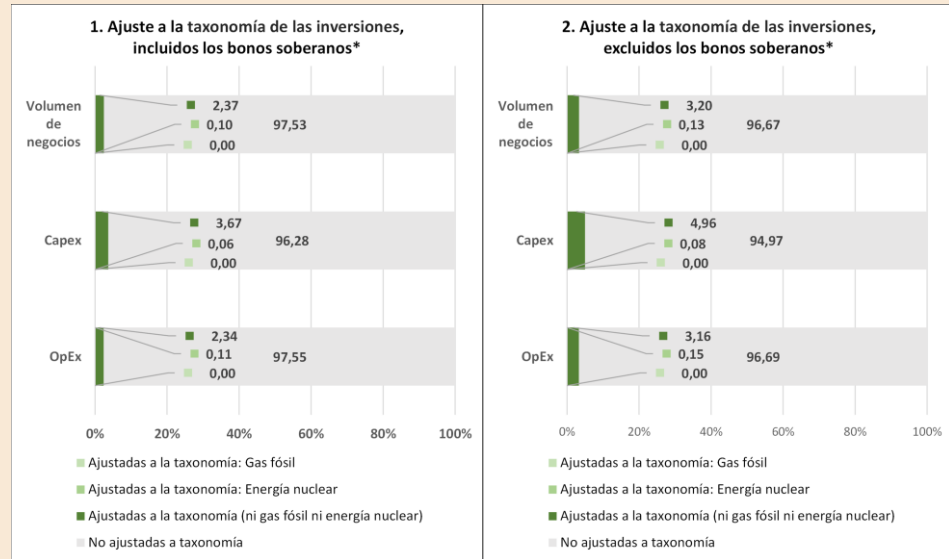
1. Ajuste a la taxonomía de las inversiones, incluidos los bonos soberanos*

Volumen de negocios
2,37
0,10
0,00
97,53

Capex
3,67
0,06
0,00
96,28

OpEx
2,34
0,11
0,00
97,55

0% 20% 40% 60% 80% 100%

Ajustadas a la taxonomía: Gas fósil
Ajustadas a la taxonomía: Energía nuclear
Ajustadas a la taxonomía (ni gas fósil ni energía nuclear)
No ajustadas a taxonomía

2. Ajuste a la taxonomía de las inversiones, excluidos los bonos soberanos*

Volumen de negocios
3,20
0,13
0,00
96,67

Capex
4,96
0,08
0,00
94,97

OpEx
3,16
0,15
0,00
96,69

0% 20% 40% 60% 80% 100%

Ajustadas a la taxonomía: Gas fósil
Ajustadas a la taxonomía: Energía nuclear
Ajustadas a la taxonomía (ni gas fósil ni energía nuclear)
No ajustadas a taxonomía